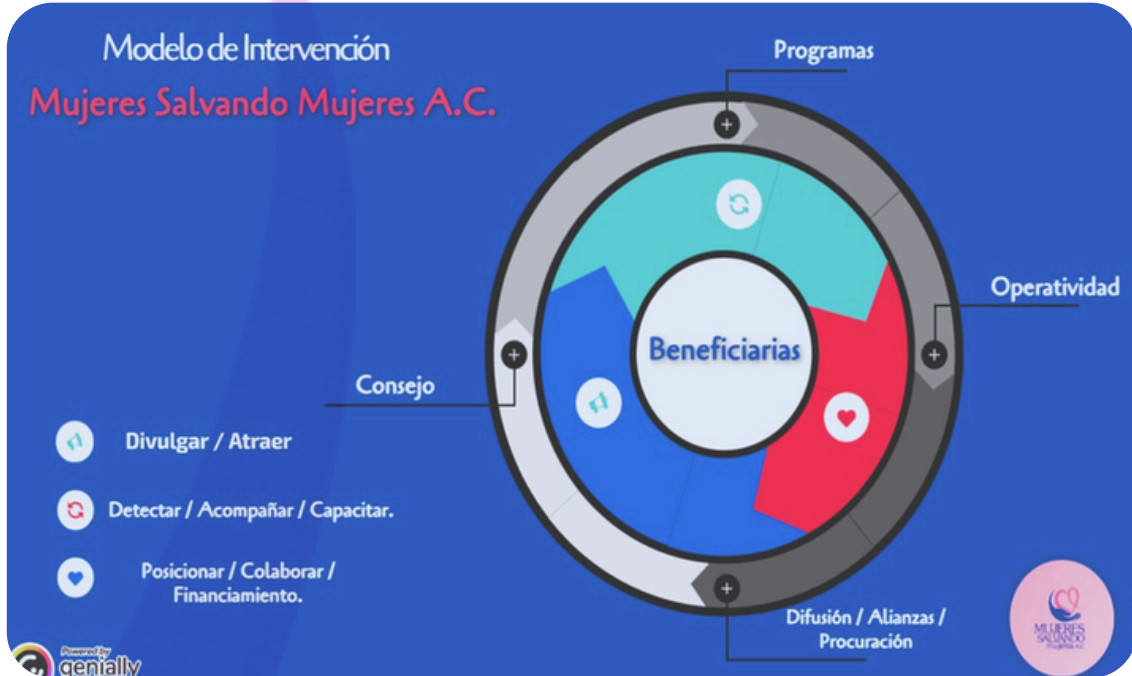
Modelo de Intervención

Mujeres Salvando Mujeres A.C.

Programas

Operatividad

Beneficiarias

Consejo

Divulgar / Atraer

Detectar / Acompañar / Capacitar.

Posicionar / Colaborar / Financiamiento.

Difusión / Alianzas / Procuración

MUJERES SALVANDO MUJERES A.C.

Powered by genially